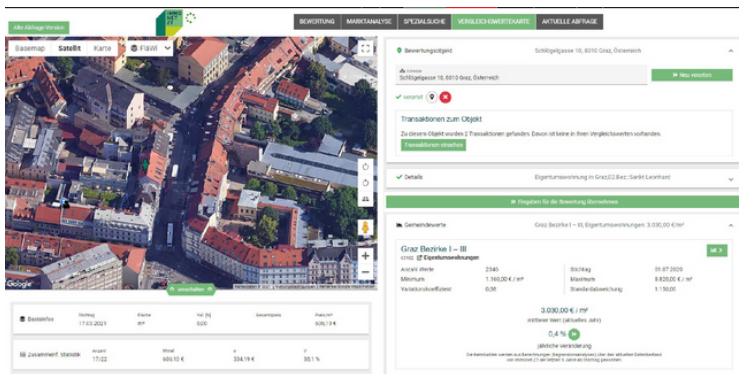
Alte Abfrage Version

BEWERTUNG | MARKTANALYSE | SPEZIALSUCHE | VERGLEICHSWERTEKARTE | AKTUELLE ABFRAGE

Basemap | Satellit | Karte | Fläwi

Google

verschalten

Bewertungsobjekt | Schlögelgasse 10, 8010 Graz, Österreich

Schlögelgasse 10, 8010 Graz, Österreich

Neu verorten

verortet

Transaktionen zum Objekt

Zu diesem Objekt wurden 2 Transaktionen gefunden. Davon ist keine in Ihren Vergleichswerten vorhanden.

Transaktionen ansehen

Details | Eigentumswohnung in Graz,02.Bez.:Sankt Leonhard

Eingaben für die Bewertung übernehmen

Gemeindewerte | Graz Bezirke I – III, Eigentumswohnungen: 3.030,00 €/m²

Graz Bezirke I – III

Eigentumswohnungen

| Anzahl Werte | 2345 | Stichtag | 31.07.2020 |
|---|---|---|---|
| Minimum | 1.160,00 € / m² | Maximum | 8.820,00 € / m² |
| Variationskoeffizient | 0,36 | Standardabweichung | 1.150,00 |

3.030,00 € / m²
mittlerer Wert (aktuelles Jahr)

0,4 %
jährliche Veränderung

| Basisinfos | Stichtag 17.03.2021 | Fläche m² | Vol. [h] 500 | Gesamtpreis | Preis/m² 505,13 € |
|---|---|---|---|---|---|
| Zusammenf. Statistik | Anzahl 17/22 | Mittel 686,10 € | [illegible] 304,19 € | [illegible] 38,1 % | |